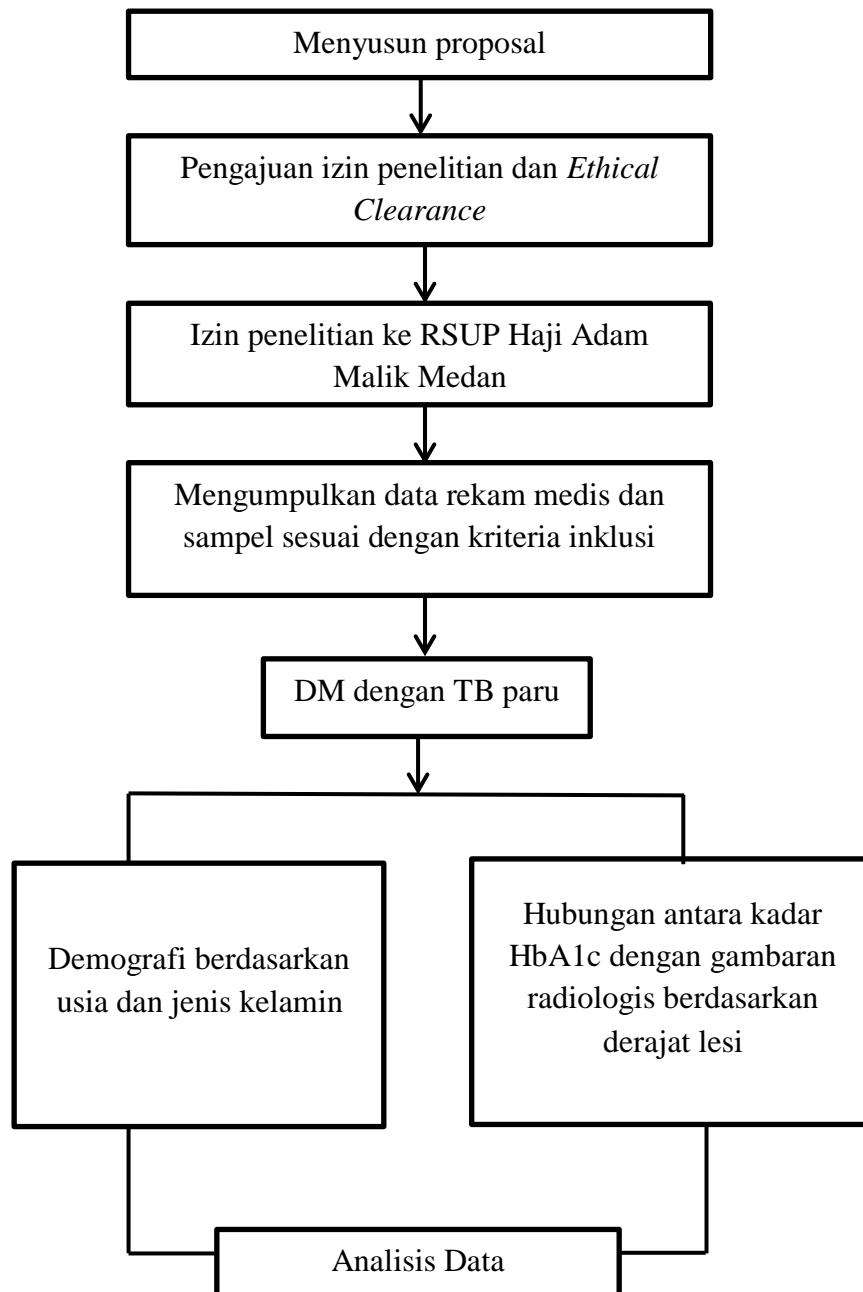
Menyusun proposal

Pengajuan izin penelitian dan *Ethical Clearance*

Izin penelitian ke RSUP Haji Adam Malik Medan

Mengumpulkan data rekam medis dan sampel sesuai dengan kriteria inklusi

DM dengan TB paru

Demografi berdasarkan usia dan jenis kelamin

Hubungan antara kadar HbA1c dengan gambaran radiologis berdasarkan derajat lesi

Analisis Data